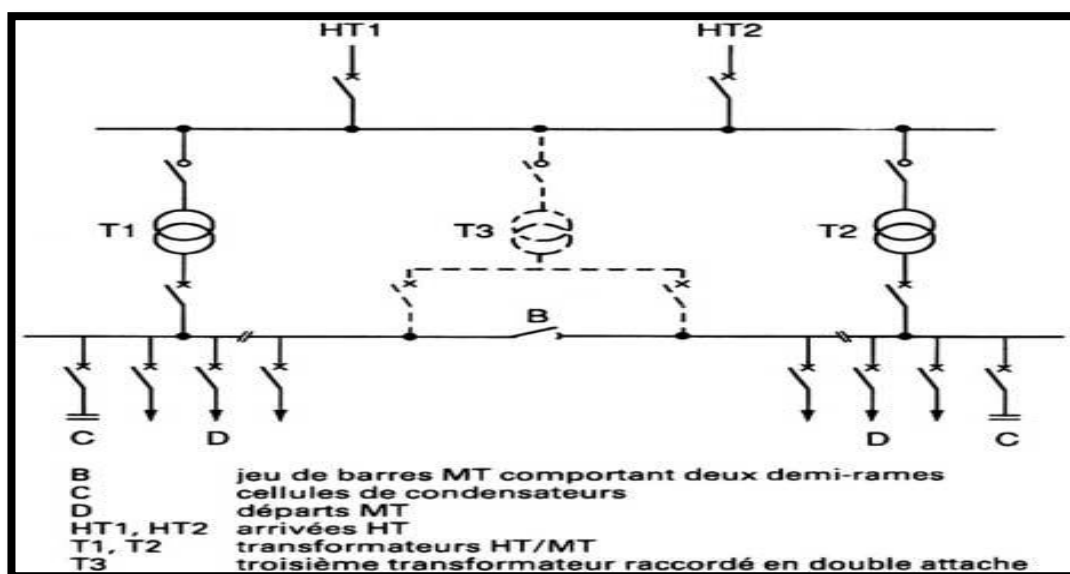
HT1

HT2

T1

T3

T2

B

C

D

D

C

| | |
|---|---|
| B | jeu de barres MT comportant deux demi-rames |
| C | cellules de condensateurs |
| D | départs MT |
| HT1, HT2 | arrivées HT |
| T1, T2 | transformateurs HT/MT |
| T3 | troisième transformateur raccordé en double attache |